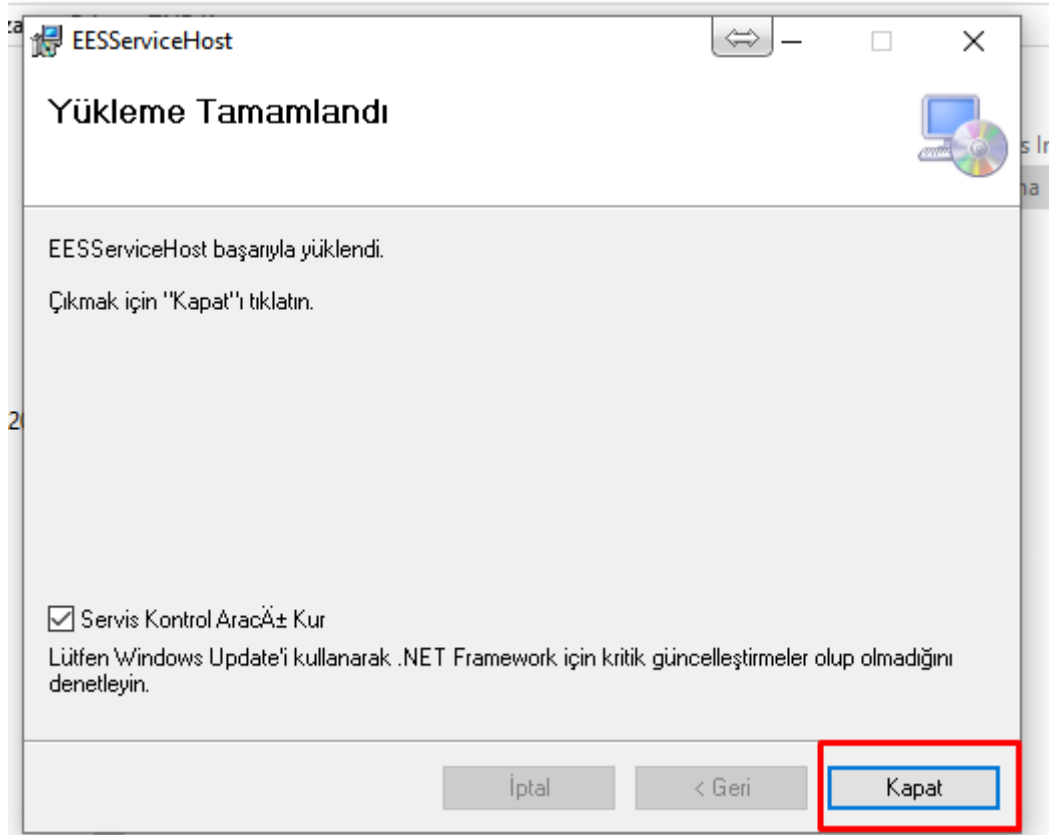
EESServiceHost

Yükleme Tamamlandı

EESServiceHost başarıyla yüklendi.

Çıkmak için "Kapat"ı tıklatın.

Servis Kontrol AracÄ± Kur

Lütfen Windows Update'i kullanarak .NET Framework için kritik güncelleştirmeler olup olmadığını denetleyin.

İptal

< Geri

Kapat